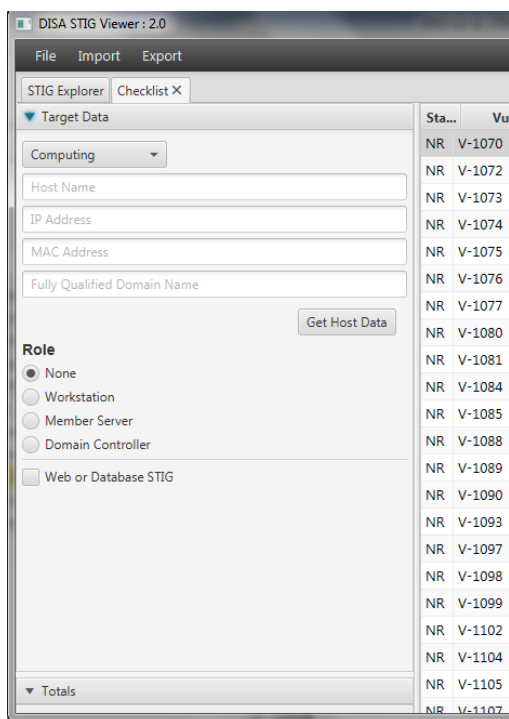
DISA STIG Viewer : 2.0

File Import Export

STIG Explorer Checklist ×

Target Data

Computing

Host Name

IP Address

MAC Address

Fully Qualified Domain Name

Get Host Data

Role

None

Workstation

Member Server

Domain Controller

Web or Database STIG

Totals

| Sta... | Vu |
|---|---|
| NR | V-1070 |
| NR | V-1072 |
| NR | V-1073 |
| NR | V-1074 |
| NR | V-1075 |
| NR | V-1076 |
| NR | V-1077 |
| NR | V-1080 |
| NR | V-1081 |
| NR | V-1084 |
| NR | V-1085 |
| NR | V-1088 |
| NR | V-1089 |
| NR | V-1090 |
| NR | V-1093 |
| NR | V-1097 |
| NR | V-1098 |
| NR | V-1099 |
| NR | V-1102 |
| NR | V-1104 |
| NR | V-1105 |
| NR | V-1107 |